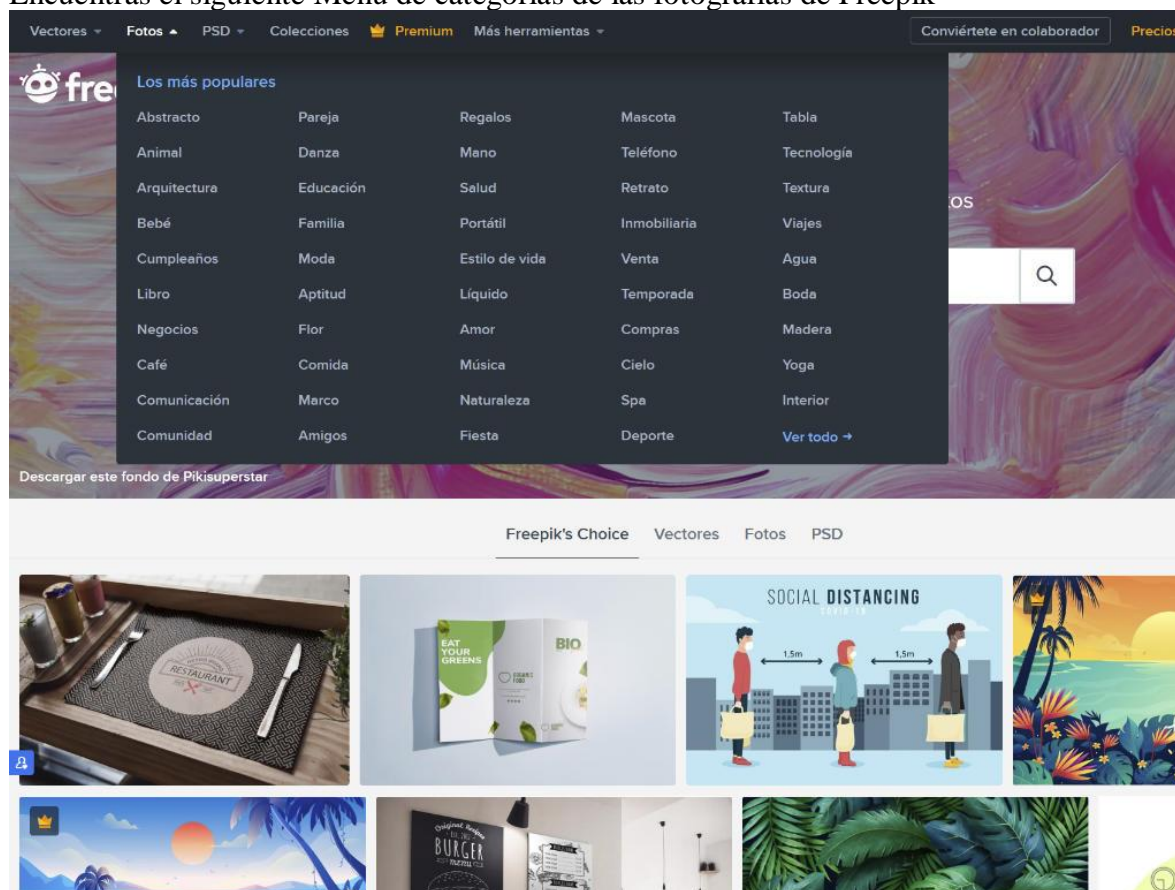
Encuentras el siguiente Menú de categorías de las fotografías de Freepik

Vectores Fotos PSD Colecciones Premium Más herramientas

Conviértete en colaborador Precios

fre

Los más populares

| Abstracto | Pareja | Regalos | Mascota | Tabla |
|---|---|---|---|---|
| Animal | Danza | Mano | Teléfono | Tecnología |
| Arquitectura | Educación | Salud | Retrato | Textura |
| Bebé | Familia | Portátil | Inmobiliaria | Viajes |
| Cumpleaños | Moda | Estilo de vida | Venta | Agua |
| Libro | Aptitud | Líquido | Temporada | Boda |
| Negocios | Flor | Amor | Compras | Madera |
| Café | Comida | Música | Cielo | Yoga |
| Comunicación | Marco | Naturaleza | Spa | Interior |
| Comunidad | Amigos | Fiesta | Deporte | Ver todo → |

os

Descargar este fondo de Pikisuperstar

Freepik's Choice Vectores Fotos PSD

RESTAURANT

EAT YOUR GREENS

BIO

SOCIAL DISTANCING

1,5m

1,5m

BURGER